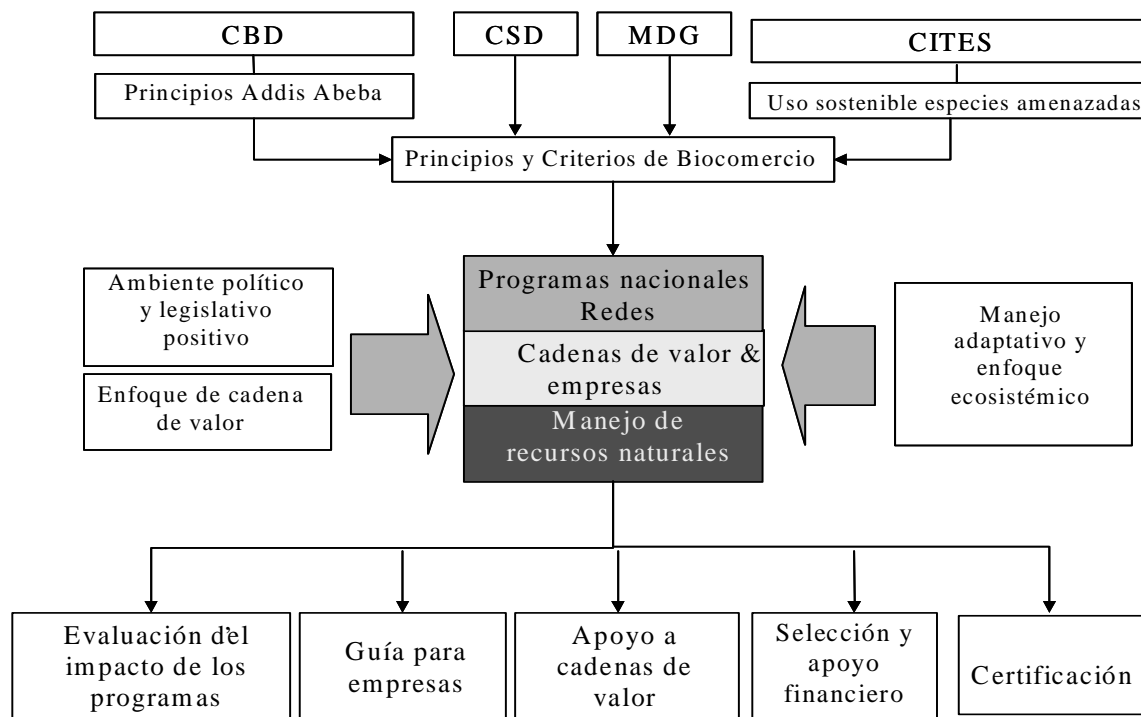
CBD

Principios Addis Abeba

CSD

MDG

CITES

Uso sostenible especies amenazadas

Principios y Criterios de Biocomercio

Ambiente político y legislativo positivo

Enfoque de cadena de valor

Programas nacionales Redes

Cadenas de valor & empresas

Manejo de recursos naturales

Manejo adaptativo y enfoque ecosistémico

Evaluación d'el impacto de los programas

Guía para empresas

Apoyo a cadenas de valor

Selección y apoyo financiero

Certificación